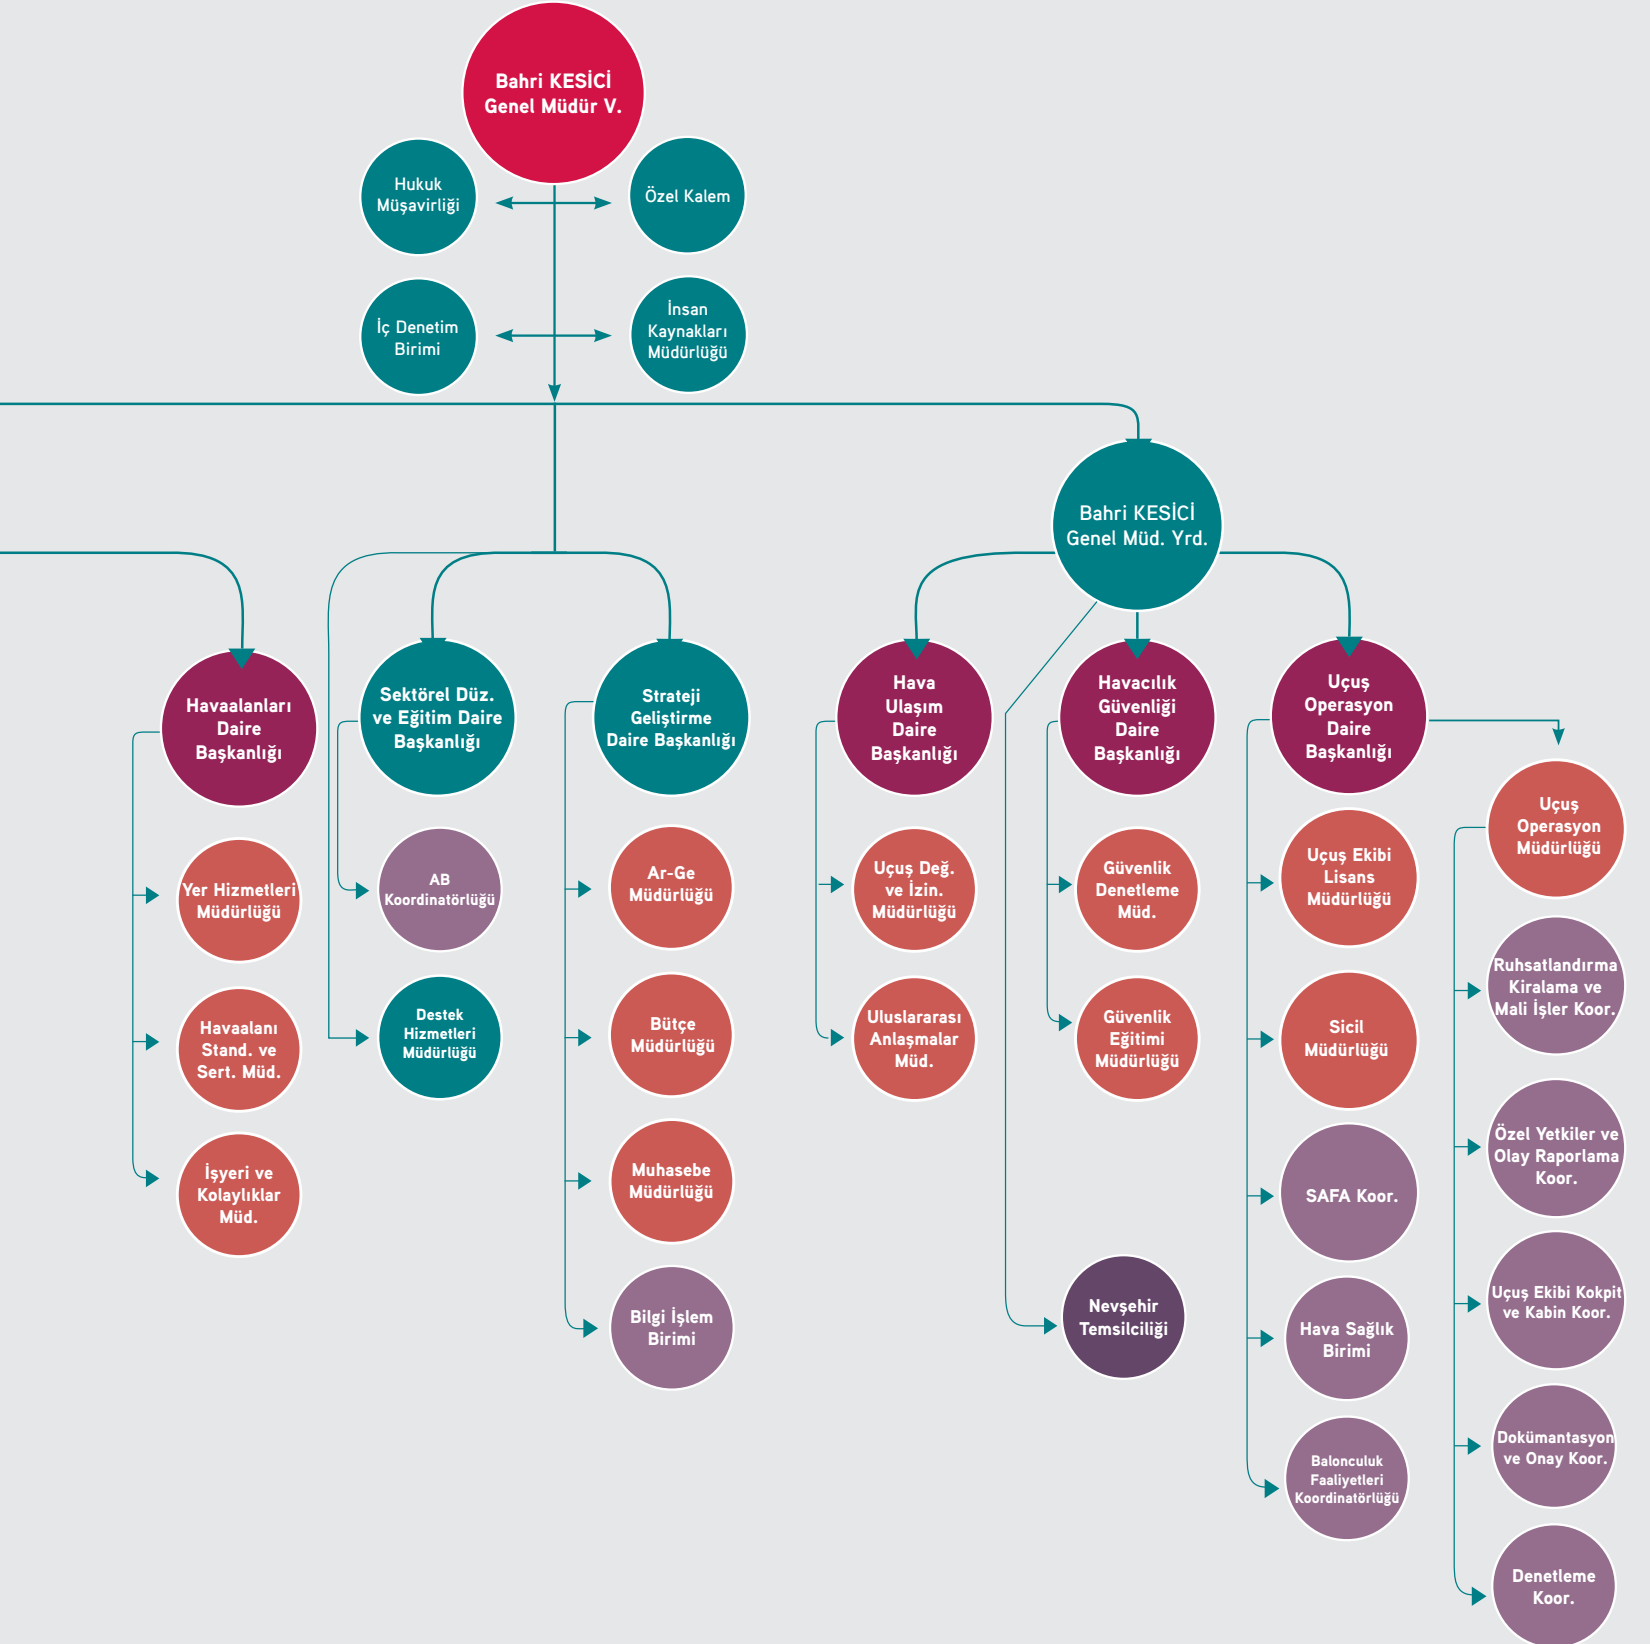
Bahri KESİCİ
Genel Müdür V.

Hukuk Müşavirliği

Özel Kalem

İç Denetim Birimi

İnsan Kaynakları Müdürlüğü

Bahri KESİCİ
Genel Müd. Yrd.

Havaalanları Daire Başkanlığı

Yer Hizmetleri Müdürlüğü

Havaalanı Stand. ve Sert. Müd.

İşyeri ve Kolaylıklar Müd.

Sektörel Düz. ve Eğitim Daire Başkanlığı

AB Koordinatörlüğü

Destek Hizmetleri Müdürlüğü

Strateji Geliştirme Daire Başkanlığı

Ar-Ge Müdürlüğü

Bütçe Müdürlüğü

Muhasebe Müdürlüğü

Bilgi İşlem Birimi

Hava Ulaşım Daire Başkanlığı

Uçuş Değ. ve İzin. Müdürlüğü

Uluslararası Anlaşmalar Müd.

Havacılık Güvenliği Daire Başkanlığı

Güvenlik Denetleme Müd.

Güvenlik Eğitimi Müdürlüğü

Nevşehir Temsilciliği

Uçuş Operasyon Daire Başkanlığı

Uçuş Ekibi Lisans Müdürlüğü

Sicil Müdürlüğü

SAFA Koor.

Hava Sağlık Birimi

Balonculuk Faaliyetleri Koordinatörlüğü

Uçuş Operasyon Müdürlüğü

Ruhsatlandırma Kiralama ve Mali İşler Koor.

Özel Yetkiler ve Olay Raporlama Koor.

Uçuş Ekibi Kokpit ve Kabin Koor.

Dokümantasyon ve Onay Koor.

Denetleme Koor.